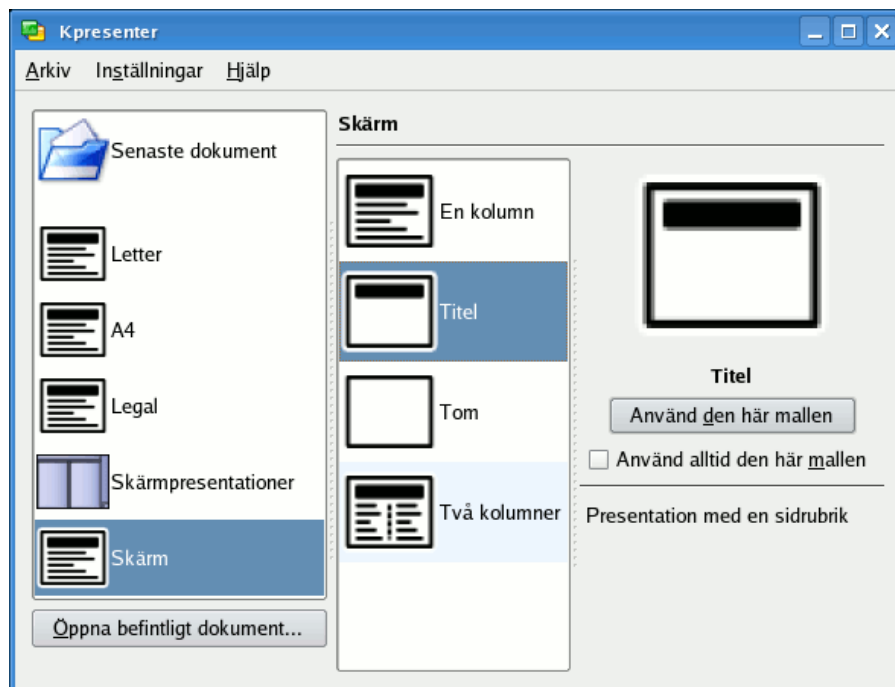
Kpresenter

Arkiv Inställningar Hjälp

Senaste dokument

Letter

A4

Legal

Skärmpresentationer

Skärm

Öppna befintligt dokument...

Skärm

En kolumn

Titel

Tom

Två kolumner

Titel

Använd den här mallen

Använd alltid den här mallen

Presentation med en sidrubrik